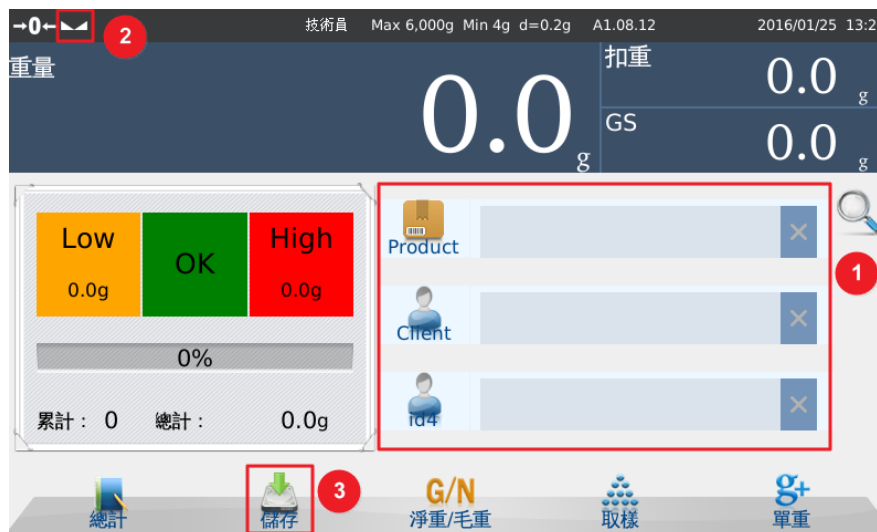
→0← 2 技術員 Max 6,000g Min 4g d=0.2g A1.08.12 2016/01/25 13:2

重量

0.0 g

扣重

0.0 g

GS

0.0 g

Low 0.0g

OK

High 0.0g

0%

累計： 0 總計： 0.0g

Product

Client

id4

1

總計

儲存

3

G/N
淨重/毛重

取樣

g+
單重